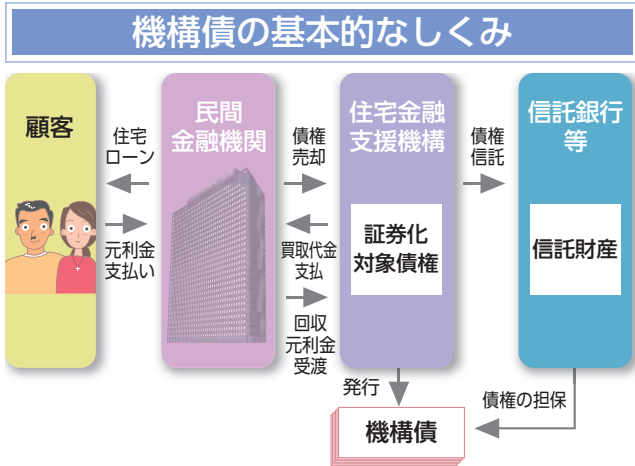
機構債の基本的なしくみ

顧客

住宅
ローン

元利金
支払い

民間
金融機関

債権
売却

買取代金
支払

回収
元利金
受渡

住宅金融
支援機構

証券化
対象債権

債権
信託

信託銀行
等

信託財産

発行

債権の担保

機構債